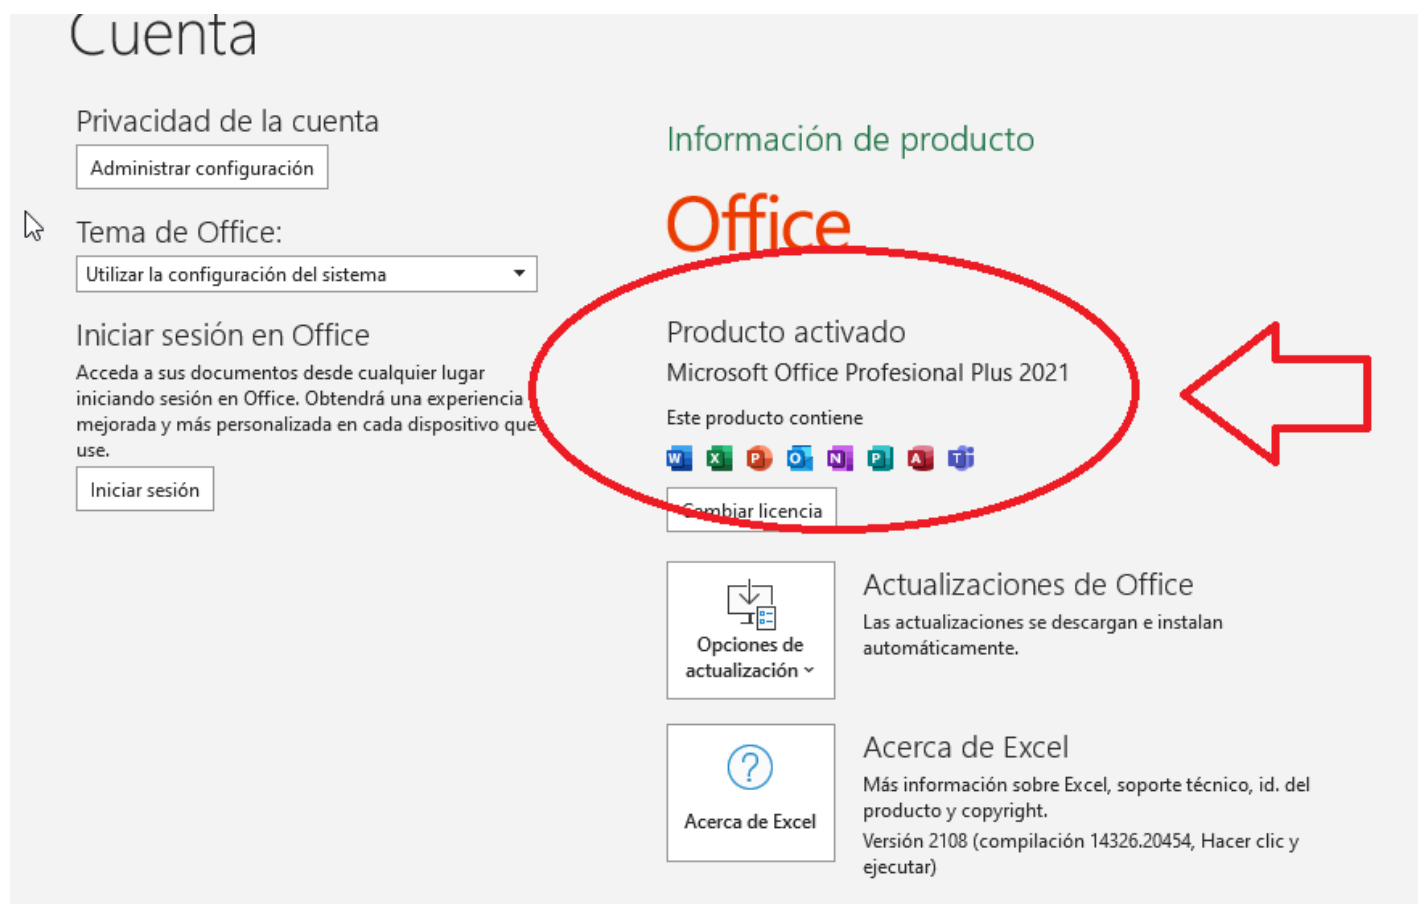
Cuenta

Privacidad de la cuenta

Administrar configuración

Tema de Office:

Utilizar la configuración del sistema

Iniciar sesión en Office

Acceda a sus documentos desde cualquier lugar iniciando sesión en Office. Obtendrá una experiencia mejorada y más personalizada en cada dispositivo que use.

Iniciar sesión

Información de producto

Office

Producto activado

Microsoft Office Profesional Plus 2021

Este producto contiene

W X P O N P A T

Cambiar licencia

Opciones de actualización

Actualizaciones de Office

Las actualizaciones se descargan e instalan automáticamente.

Acerca de Excel

Acerca de Excel

Más información sobre Excel, soporte técnico, id. del producto y copyright.

Versión 2108 (compilación 14326.20454, Hacer clic y ejecutar)